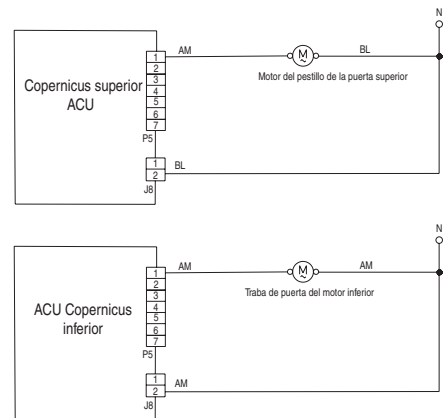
N

Copernicus superior ACU

1
2
3
4
5
6
7
P5

AM

M

BL

Motor del pestillo de la puerta superior

1
2
J8

BL

N

ACU Copernicus inferior

1
2
3
4
5
6
7
P5

AM

M

AM

Traba de puerta del motor inferior

1
2
J8

AM